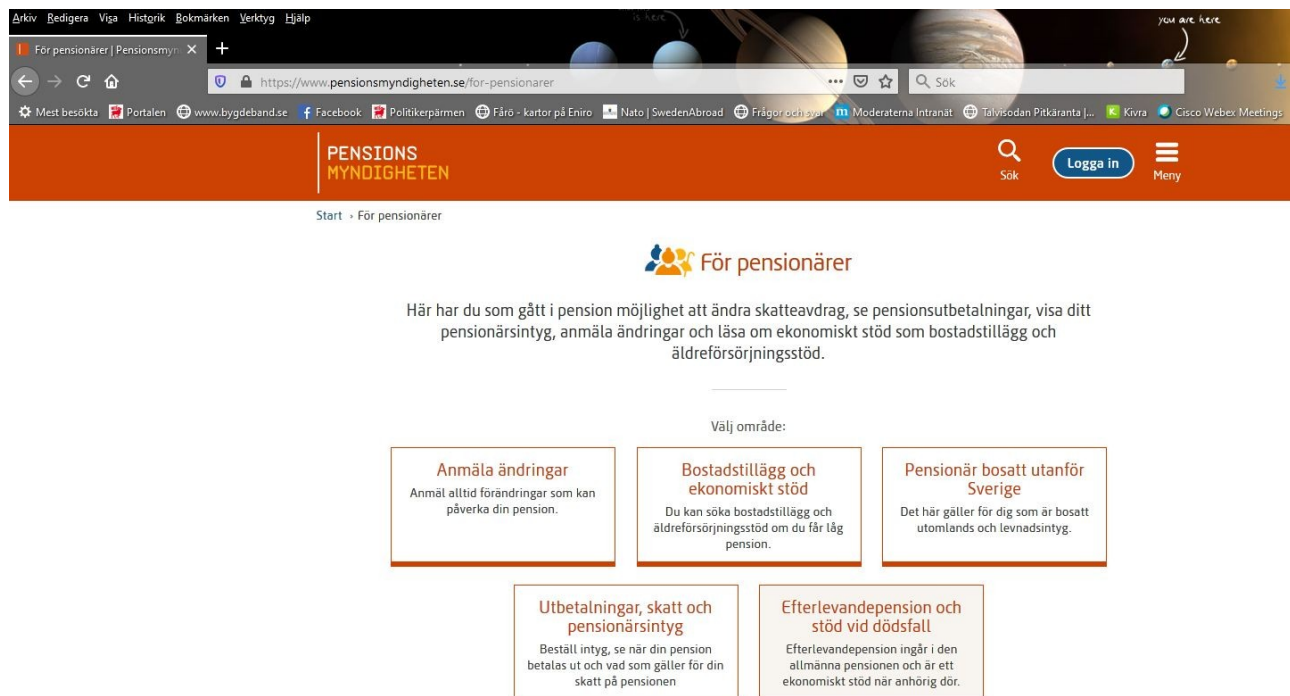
Arkiv Redigera Visa Historik Bokmärken Verktyg Hjälp

is here

you are here

För pensionärer | Pensionsmyn ×

https://www.pensionsmyndigheten.se/for-pensionarer

Sök

Mest besökta Portalen www.bygdeband.se Facebook Politikerpärmen Fårö - kartor på Eniro Nato | SwedenAbroad Frågor och svar Moderaterna Intranät Talvisodan Pitkäranta |... Kivra Cisco Webex Meetings

PENSIONS MYNDIGHETEN

Sök

Logga in

Meny

Start › För pensionärer

För pensionärer

Här har du som gått i pension möjlighet att ändra skatteavdrag, se pensionsutbetalningar, visa ditt pensionärsintyg, anmäla ändringar och läsa om ekonomiskt stöd som bostadstillägg och äldreförsörjningsstöd.

Välj område:

Anmäla ändringar
Anmäl alltid förändringar som kan påverka din pension.

Bostadstillägg och ekonomiskt stöd
Du kan söka bostadstillägg och äldreförsörjningsstöd om du får låg pension.

Pensionär bosatt utanför Sverige
Det här gäller för dig som är bosatt utomlands och levnadsintyg.

Utbetalningar, skatt och pensionärsintyg
Beställ intyg, se när din pension betalas ut och vad som gäller för din skatt på pensionen

Efterlevandepension och stöd vid dödsfall
Efterlevandepension ingår i den allmänna pensionen och är ett ekonomiskt stöd när anhörig dör.